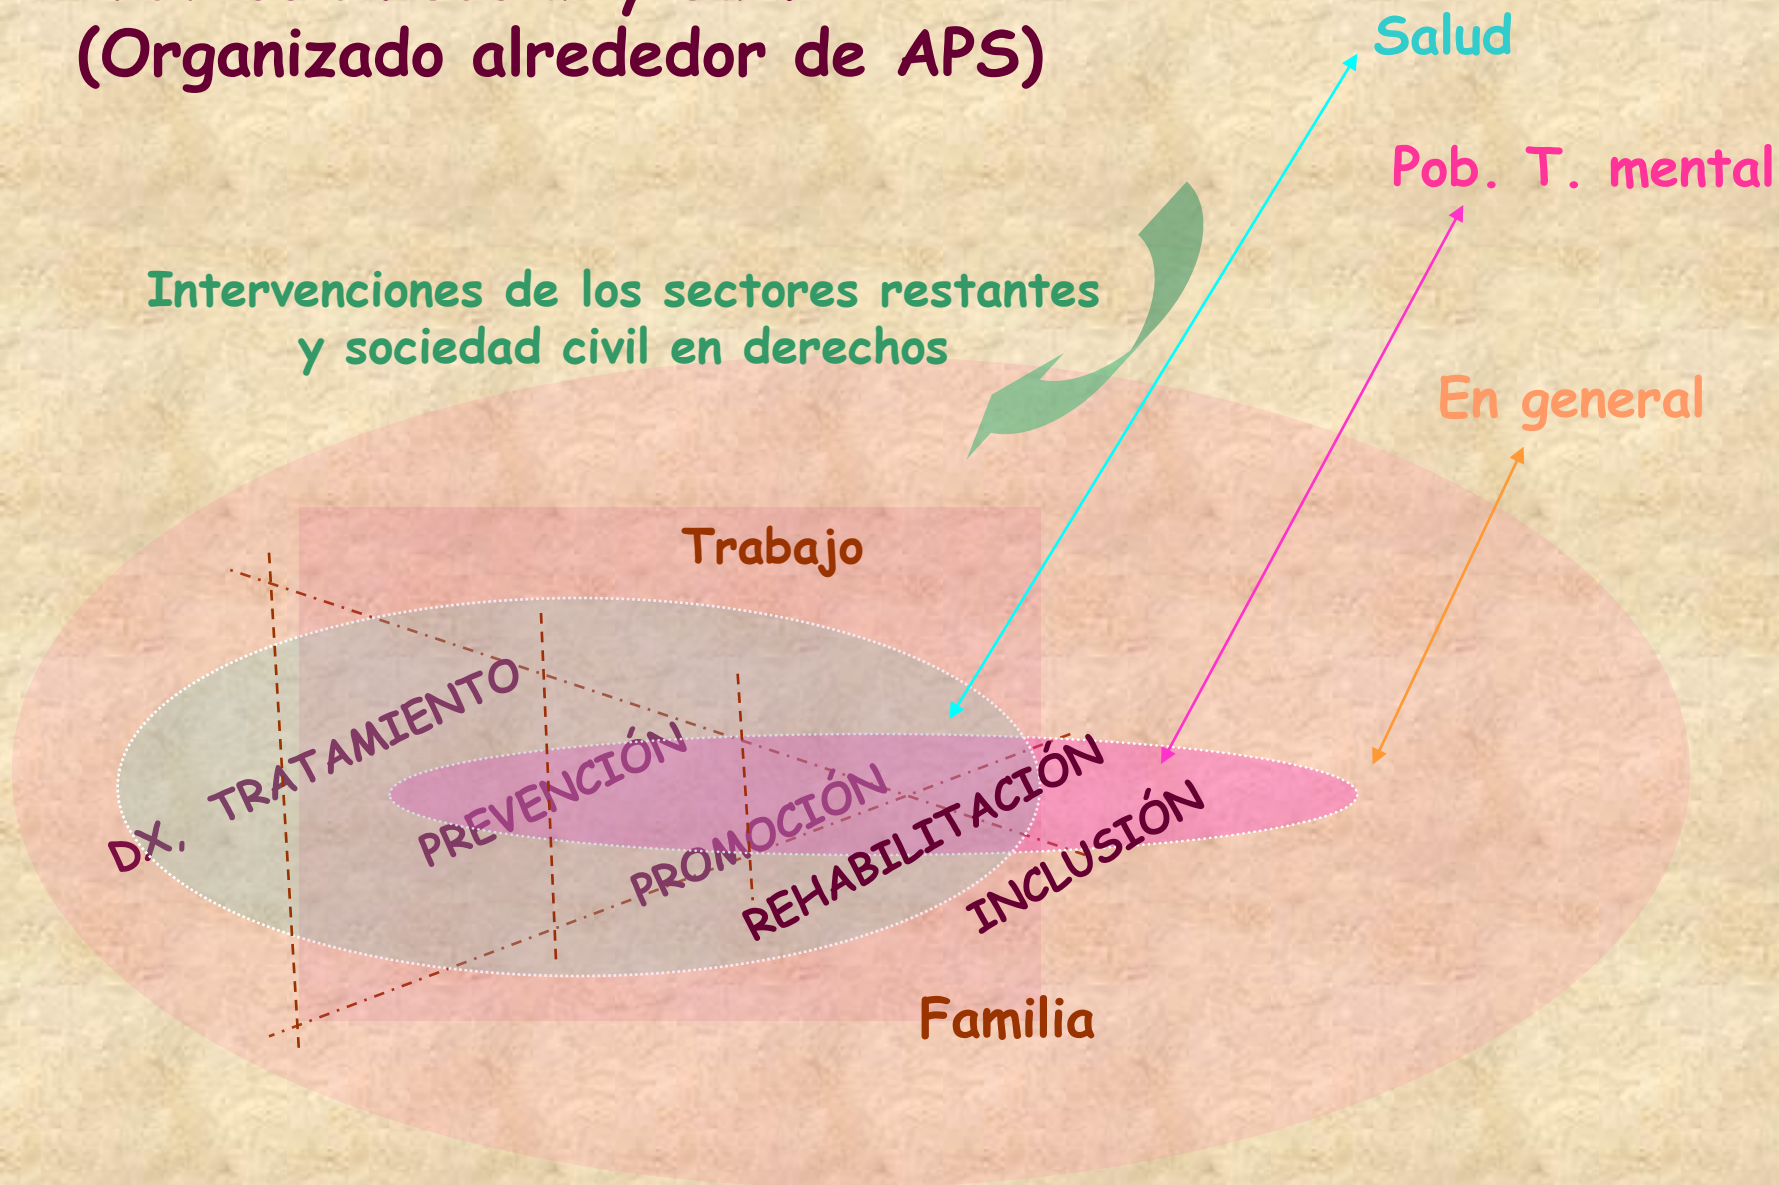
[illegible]
(Organizado alrededor de APS)

Salud

Pob. T. mental

Intervenciones de los sectores restantes y sociedad civil en derechos

En general

Trabajo

DX, TRATAMIENTO

PREVENCIÓN

PROMOCIÓN

REHABILITACIÓN

INCLUSIÓN

Familia